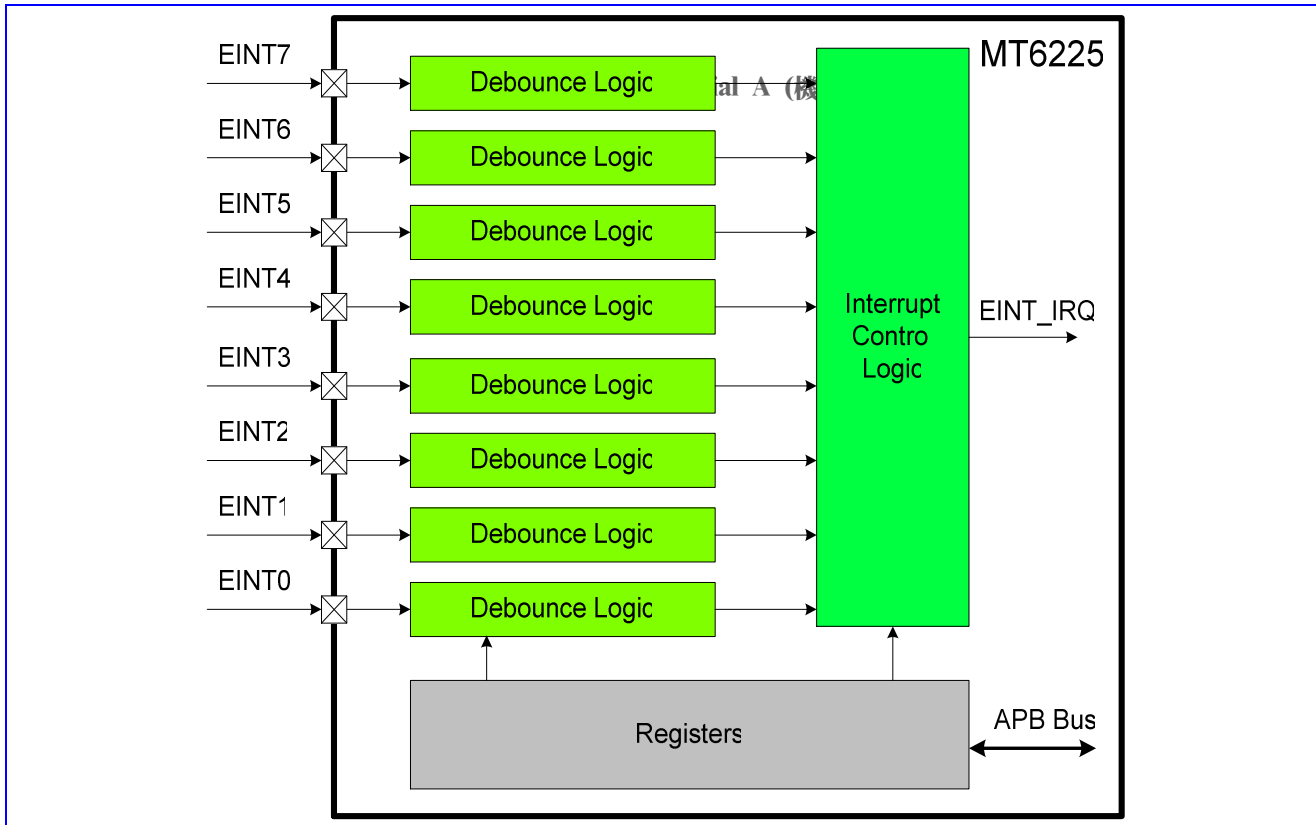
MT6225

EINT7
EINT6
EINT5
EINT4
EINT3
EINT2
EINT1
EINT0

Debounce Logic
ial A (機
Debounce Logic
Debounce Logic
Debounce Logic
Debounce Logic
Debounce Logic
Debounce Logic
Debounce Logic

Interrupt Contro Logic

EINT_IRQ

Registers

APB Bus